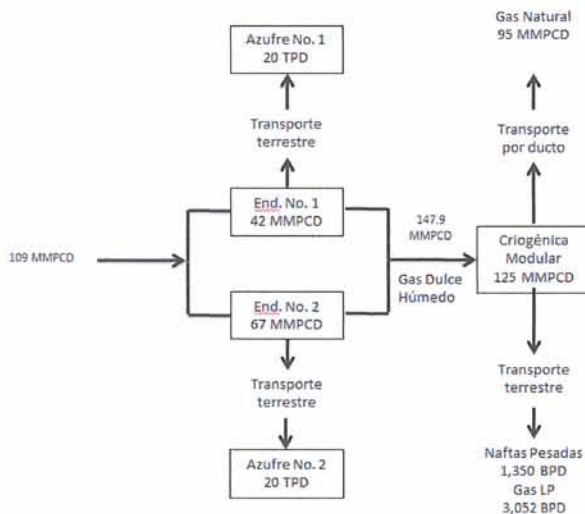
Azufre No. 1
20 TPD

Transporte terrestre

109 MMPCD

End. No. 1
42 MMPCD

End. No. 2
67 MMPCD

Transporte terrestre

Azufre No. 2
20 TPD

147.9 MMPCD

Gas Dulce Húmedo

Gas Natural
95 MMPCD

Transporte por ducto

Criogénica Modular
125 MMPCD

Transporte terrestre

Naftas Pesadas
1,350 BPD
Gas LP
3,052 BPD